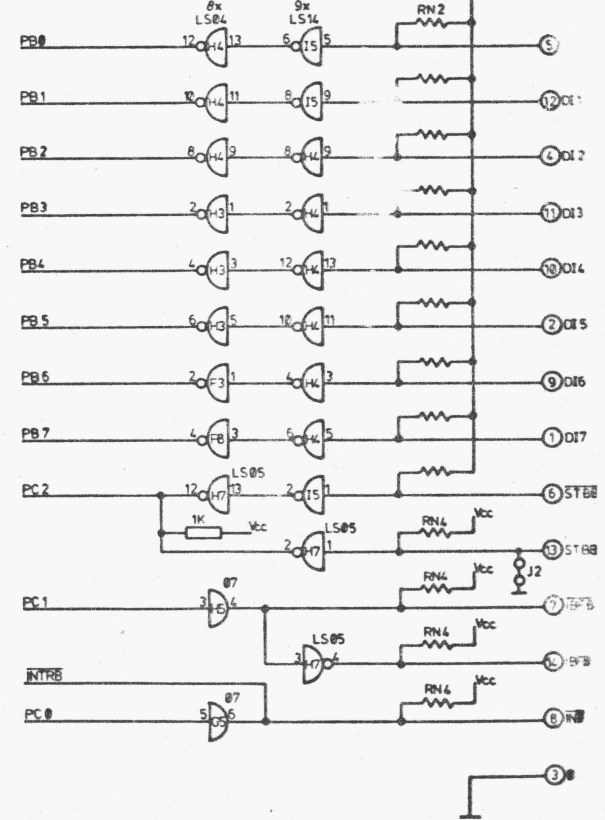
8x
LS04
9x
LS14
RN2

PB0
12 H4 13
6 I5 5
5

PB1
10 H4 11
8 I5 9
12 DI1

PB2
8 H4 9
8 H4 9
4 DI2

PB3
2 H3 1
2 H4 1
11 DI3

PB4
4 H3 3
12 H4 13
10 DI4

PB5
6 H3 5
10 H4 11
2 DI5

PB6
2 F3 1
4 H4 3
9 DI6

PB7
4 F8 3
6 H4 5
1 DI7

PC2
LS05
12 H7 13
2 I5 1
6 $\overline{STBB}$

1K
Vcc
LS05
2 H7 1
RN4
Vcc
13 STBB
J2

07
PC1
3 I5 4
RN4
Vcc
7 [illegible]

LS05
3 H7 4
RN4
Vcc
14 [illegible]

$\overline{INTRB}$
07
PC0
5 G5 6
RN4
Vcc
8 $\overline{INT}$

3